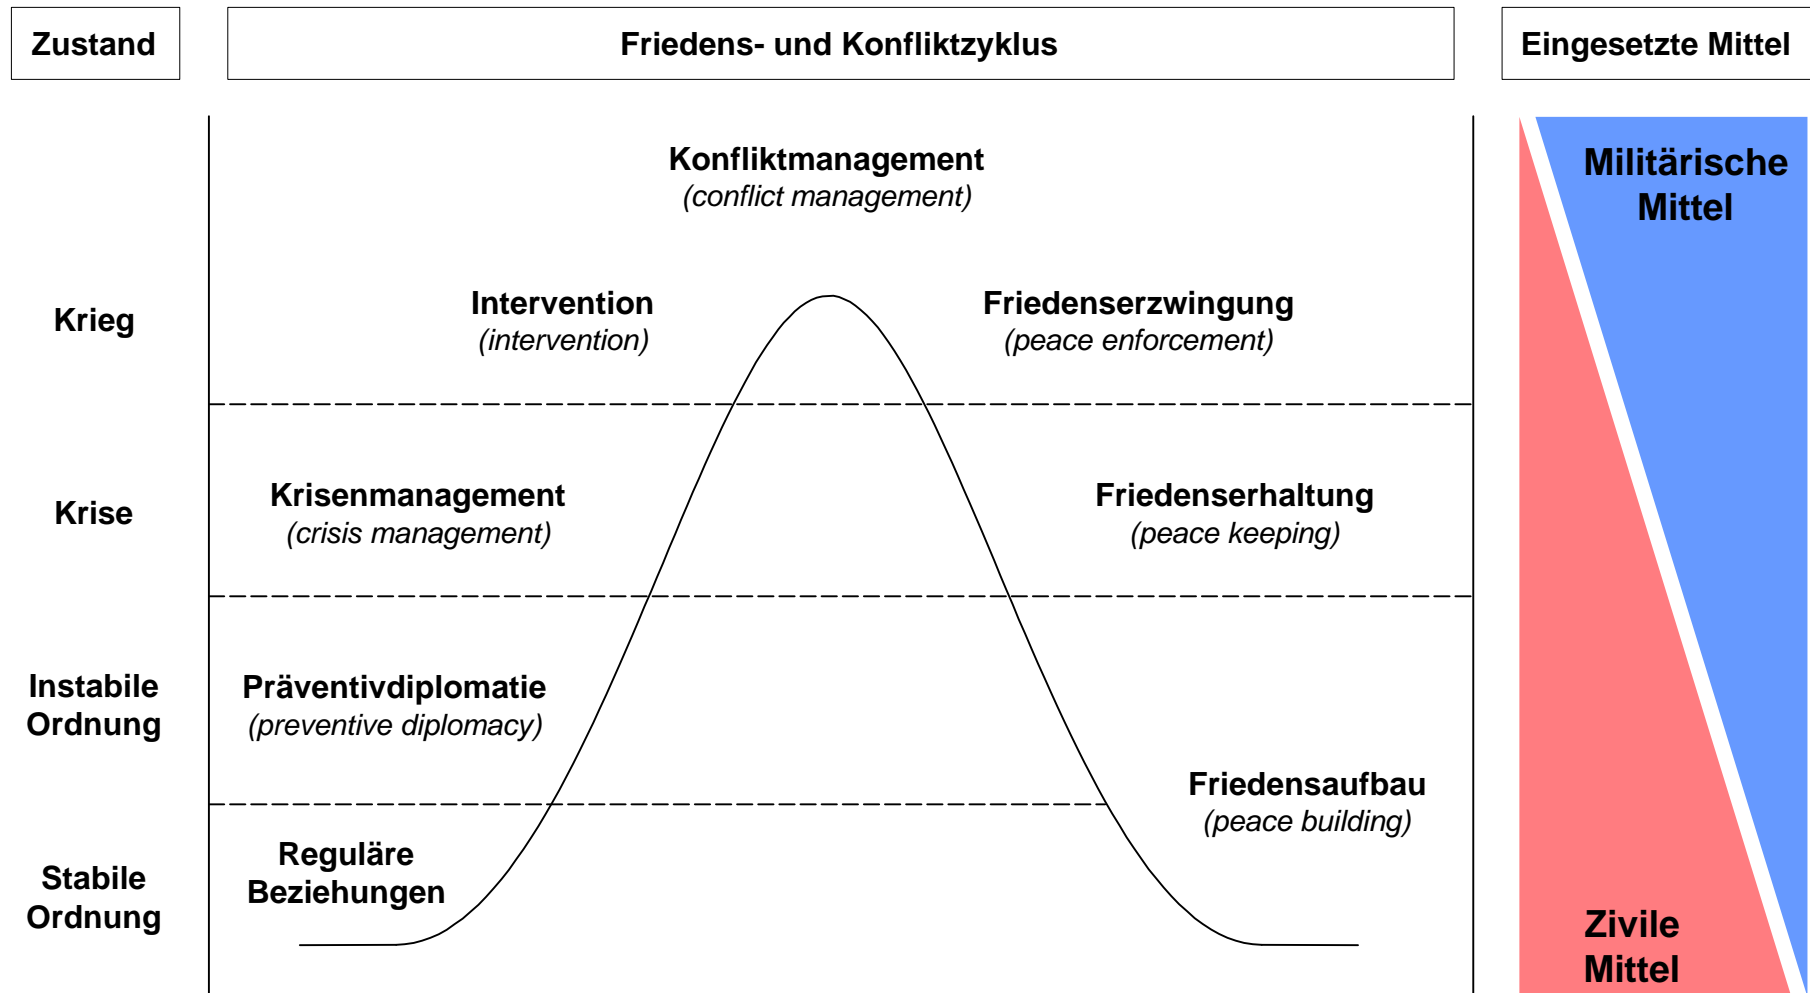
Zustand

Friedens- und Konfliktzyklus

Eingesetzte Mittel

Konfliktmanagement
(conflict management)

Militärische Mittel

Krieg

Intervention
(intervention)

Friedenserzwingung
(peace enforcement)

Krise

Krisenmanagement
(crisis management)

Friedenserhaltung
(peace keeping)

Instabile Ordnung

Präventivdiplomatie
(preventive diplomacy)

Friedensaufbau
(peace building)

Stabile Ordnung

Reguläre Beziehungen

Zivile Mittel